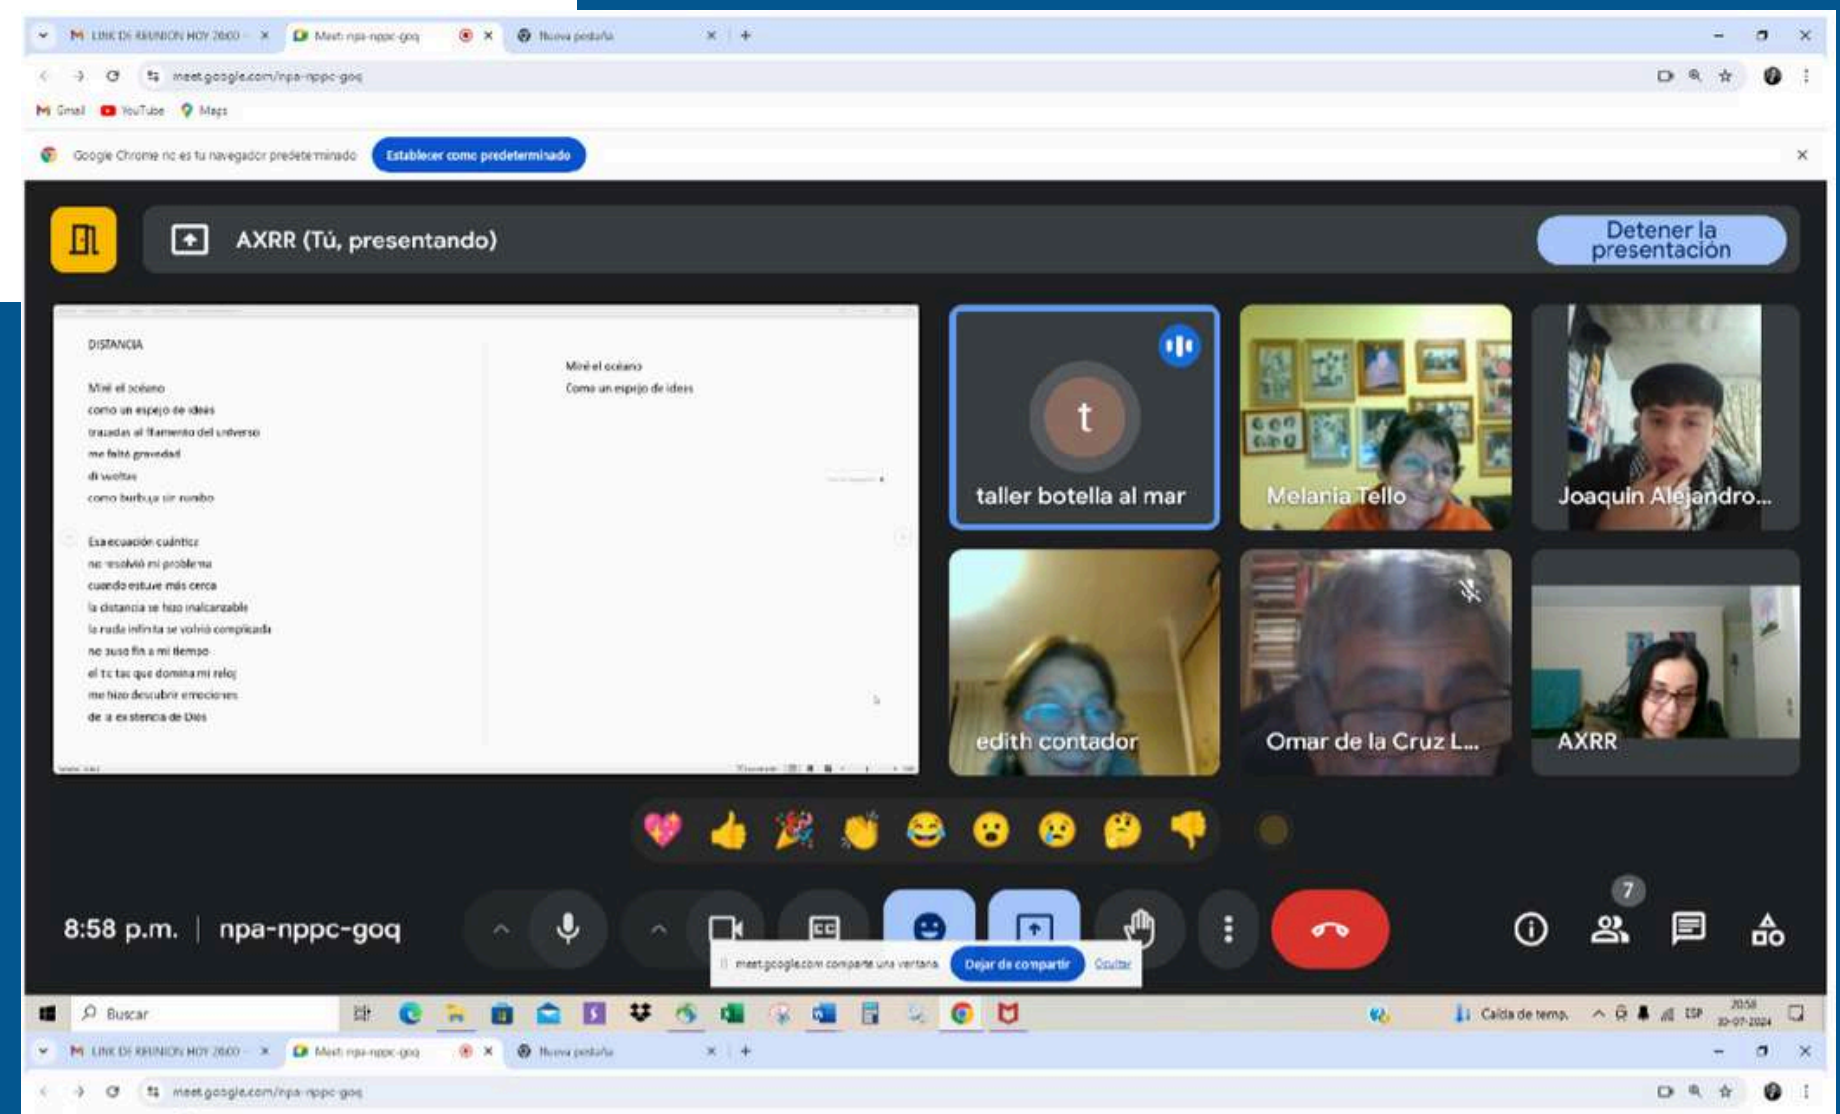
LINK DE REUNION HOY 20:00
Meet: npa-nppc-goq
Nueva pestaña
meet.google.com/npa-nppc-goq
Gmail YouTube Maps
Google Chrome no es tu navegador predeterminado
Establecer como predeterminado

AXRR (Tú, presentando)
Detener la presentación

DISTANCIA

Miré el océano
como un espejo de ideas
trazadas al filamento del universo
me faltó gravedad
di vueltas
como burbuja sin rumbo

Esa ecuación cuántica
no resolvió mi problema
cuando estuve más cerca
la distancia se hizo inalcanzable
la nada infinita se volvió complicada
no puso fin a mi tiempo
el tic tac que domina mi reloj
me hizo descubrir emociones
de la existencia de Dios

Miré el océano
Como un espejo de ideas

taller botella al mar
Melania Tello
Joaquin Alejandro...
edith contador
Omar de la Cruz L...
AXRR

8:58 p.m. | npa-nppc-goq
7
meet.google.com comparte una ventana. Dejar de compartir Ocultar

Buscar
Caída de temp.
ESP
20:58
30-07-2024

LINK DE REUNION HOY 20:00
Meet: npa-nppc-goq
Nueva pestaña
meet.google.com/npa-nppc-goq